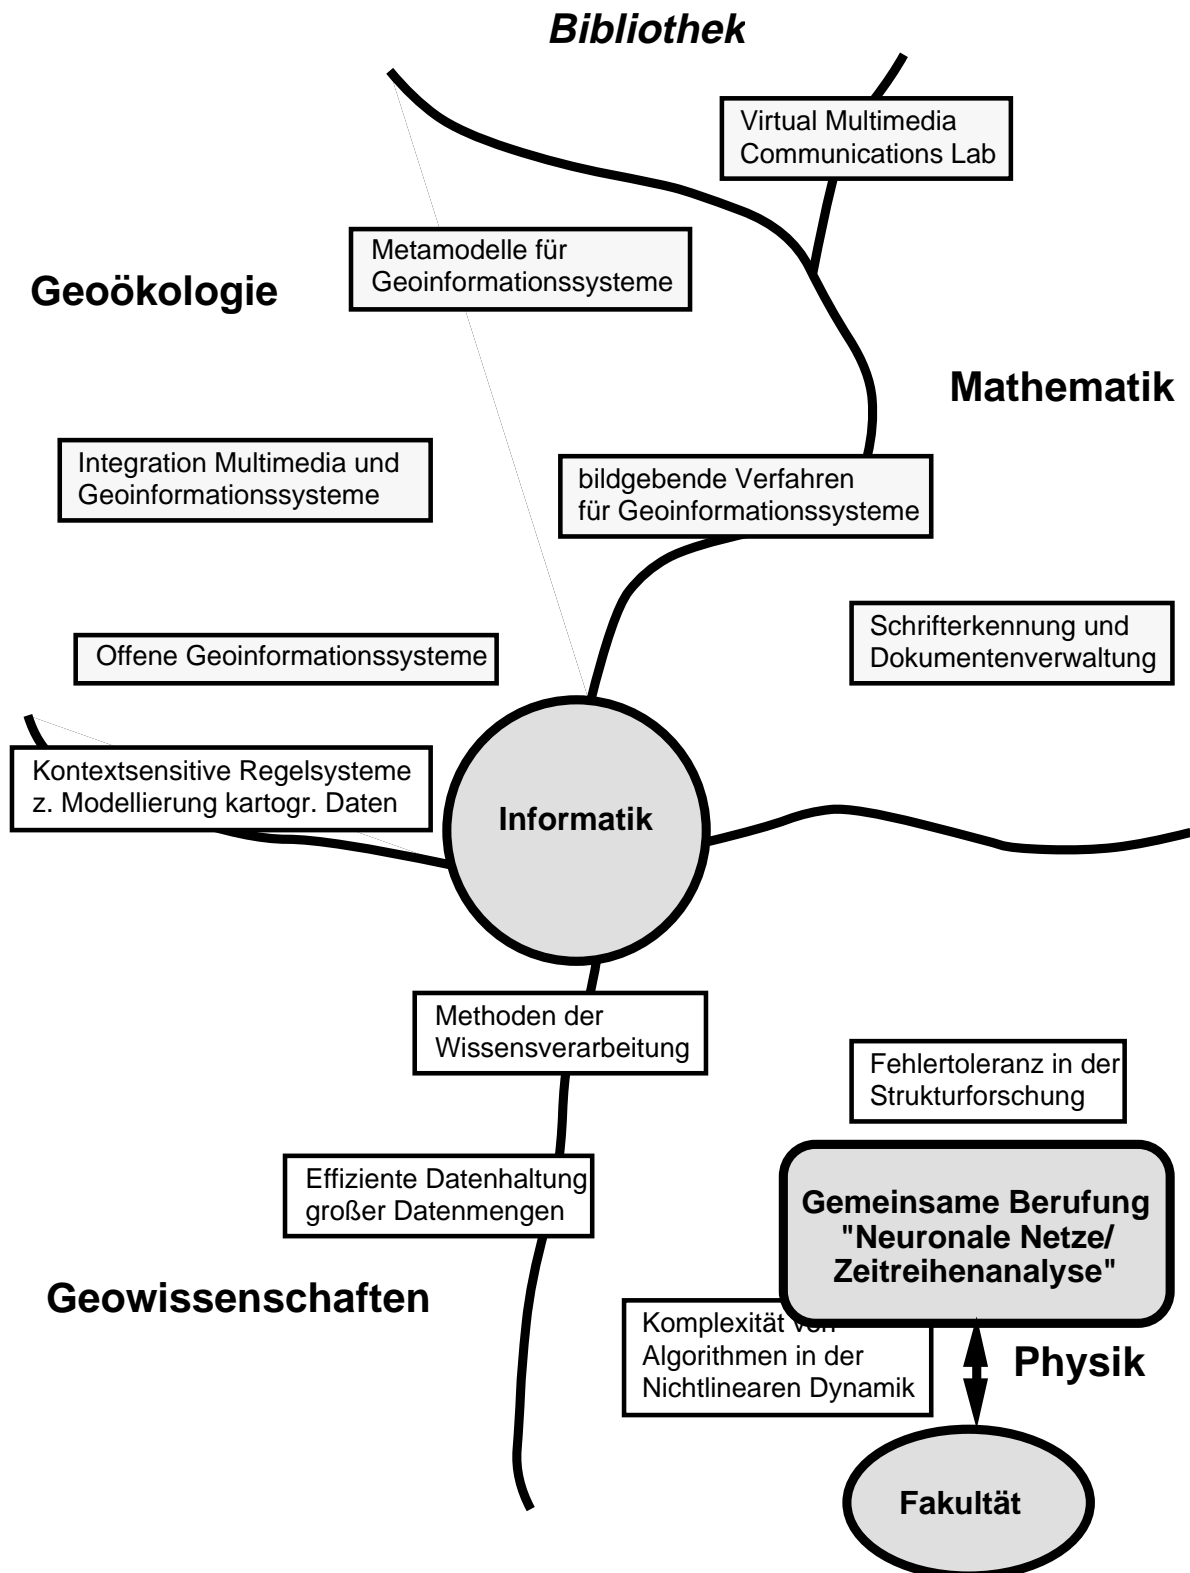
Bibliothek

Virtual Multimedia Communications Lab

Metamodelle für Geoinformationssysteme

Geoökologie

Mathematik

Integration Multimedia und Geoinformationssysteme

bildgebende Verfahren für Geoinformationssysteme

Schrifterkennung und Dokumentenverwaltung

Offene Geoinformationssysteme

Kontextsensitive Regelsysteme z. Modellierung kartogr. Daten

Informatik

Methoden der Wissensverarbeitung

Fehlertoleranz in der Strukturforschung

Effiziente Datenhaltung großer Datenmengen

Gemeinsame Berufung "Neuronale Netze/ Zeitreihenanalyse"

Geowissenschaften

Komplexität von Algorithmen in der Nichtlinearen Dynamik

Physik

Fakultät